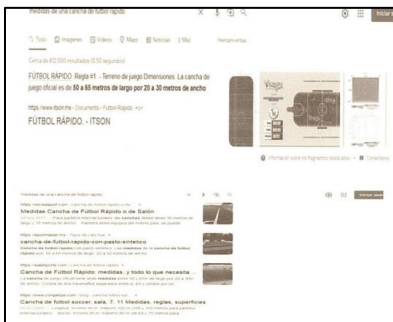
medidas de una cancha de futbol rapido

Todo Imágenes Videos Maps Noticias Más Herramientas

Cerca de 612,000 resultados (0.50 segundos)

FÚTBOL RÁPIDO. Regla #1.- Terreno de juego Dimensiones. La cancha de juego oficial es de 50 a 55 metros de largo por 20 a 30 metros de ancho

https://www.itson.mx › Documents › Futbol Rapido

FÚTBOL RÁPIDO. - ITSON

Información sobre los fragmentos destacados · Comentarios

medidas de una cancha de futbol rapido

Iniciar sesión

Medidas Cancha de Fútbol Rápido o de Salón

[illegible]

cancha-de-futbol-rapido-con-pasto-sintetico

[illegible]

Cancha de Fútbol Rápido, medidas, y todo lo que necesita ...

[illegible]

https://www.conganiza.com

Cancha de fútbol soccer: sala, 7, 11 Medidas, reglas, superficies

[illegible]